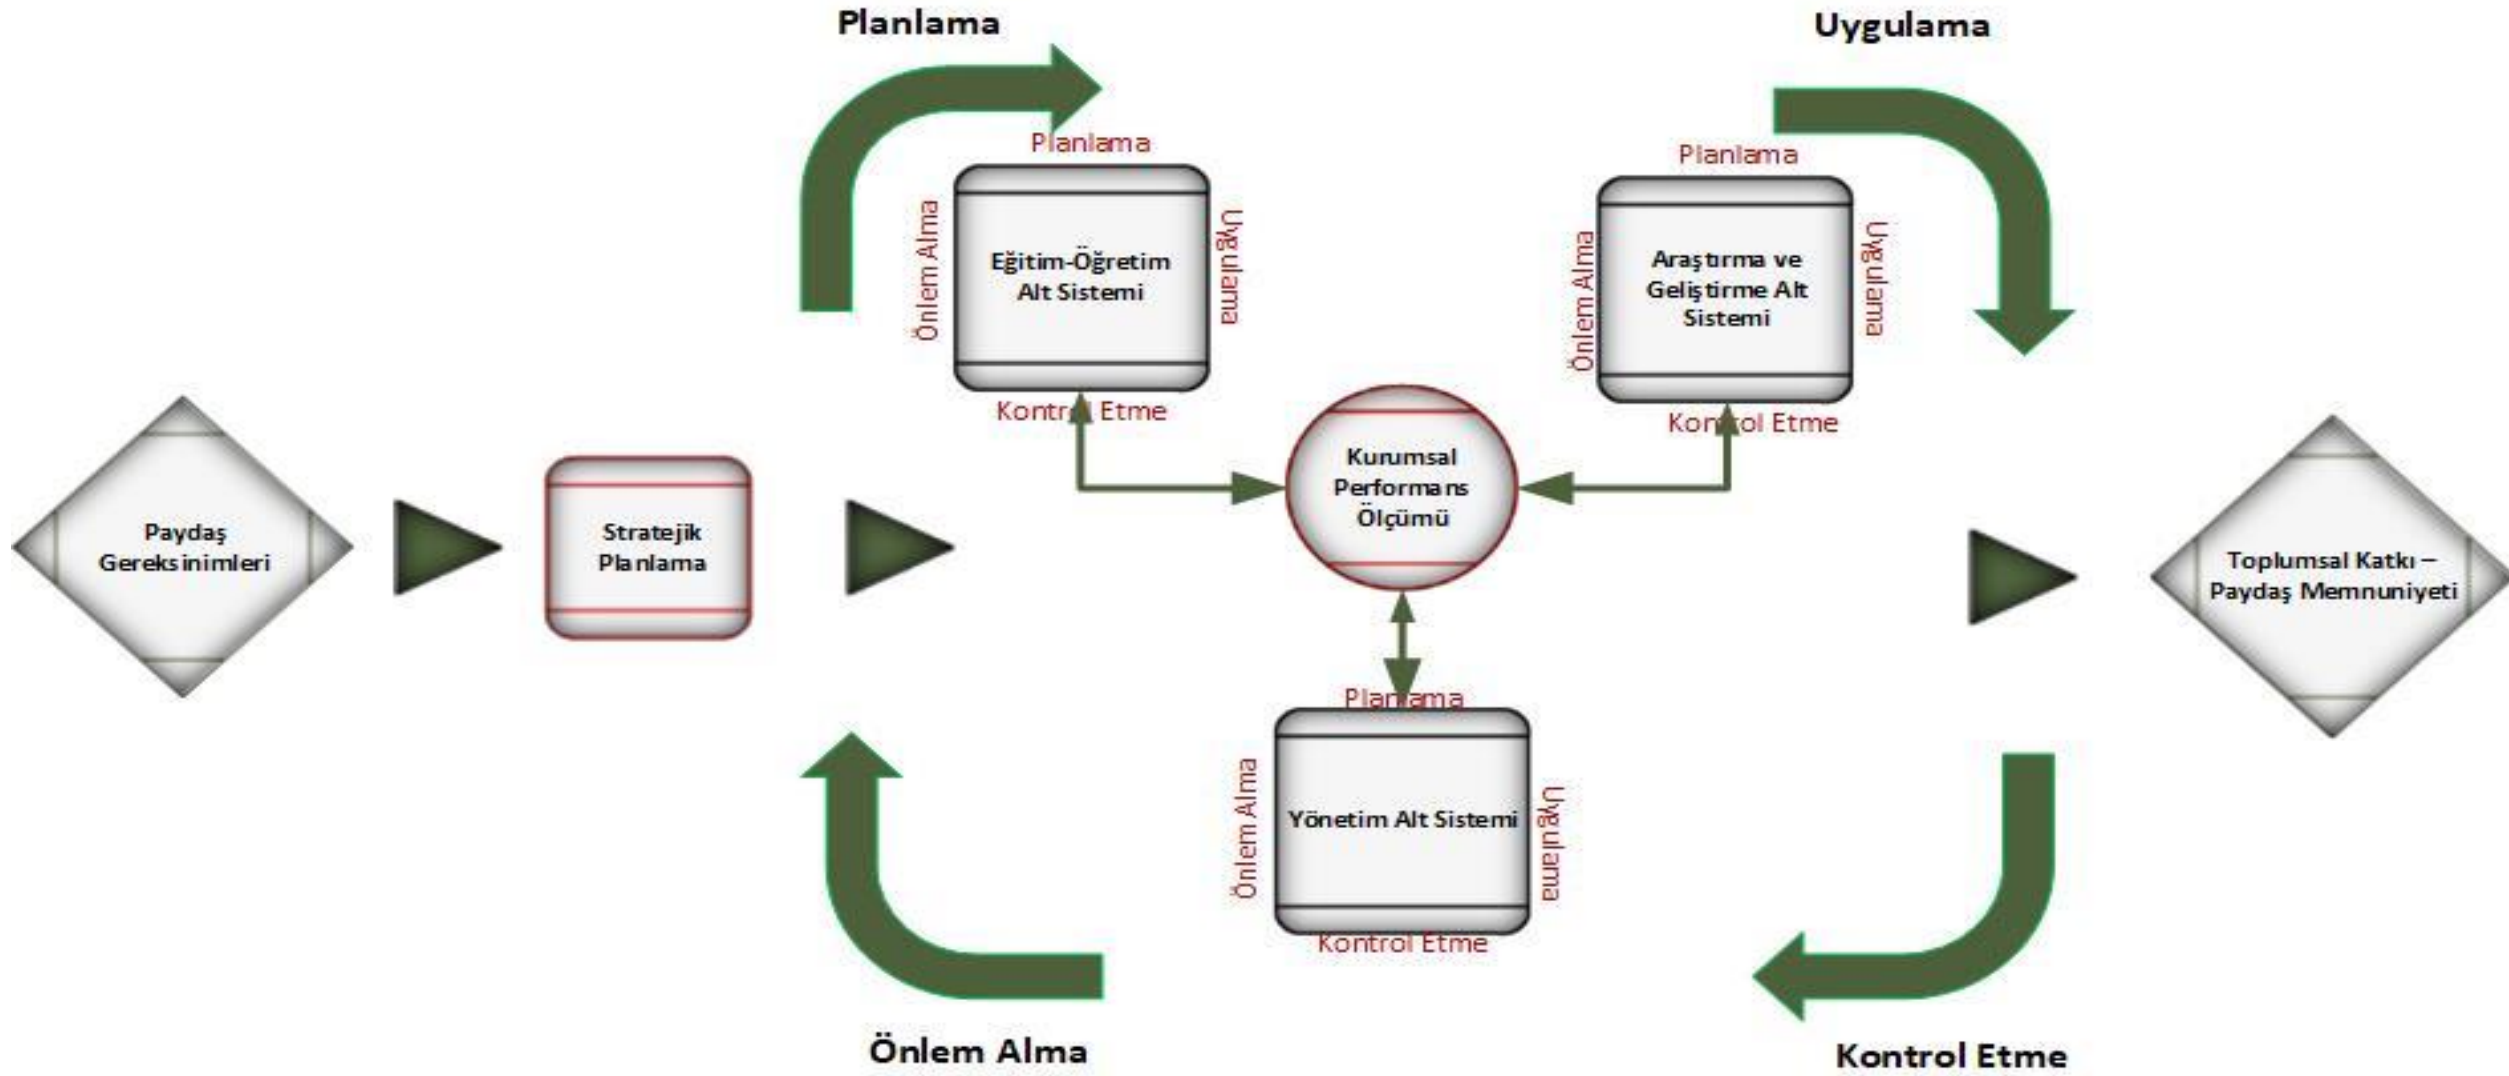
Planlama

Uygulama

Planlama

Önlem Alma

Eğitim-Öğretim Alt Sistemi

Uygulama

Kontrol Etme

Planlama

Önlem Alma

Araştırma ve Geliştirme Alt Sistemi

Uygulama

Kontrol Etme

Paydaş Gereksinimleri

Stratejik Planlama

Kurumsal Performans Ölçümü

Toplumsal Katkı – Paydaş Memnuniyeti

Planlama

Önlem Alma

Yönetim Alt Sistemi

Uygulama

Kontrol Etme

Önlem Alma

Kontrol Etme